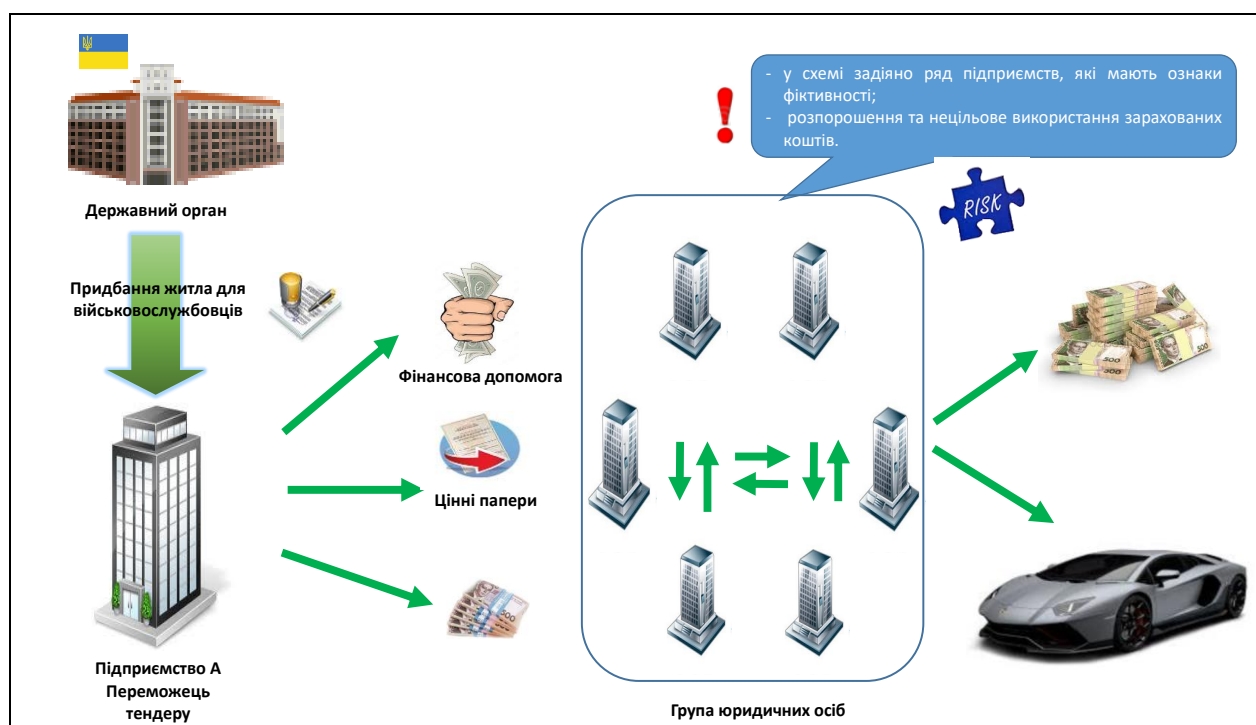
Державний орган

Придбання житла для військовослужбовців

Фінансова допомога

Цінні папери

Підприємство А Переможець тендеру

- у схемі задіяно ряд підприємств, які мають ознаки фіктивності;
- розпорошення та нецільове використання зарахованих коштів.

RISK

Група юридичних осіб